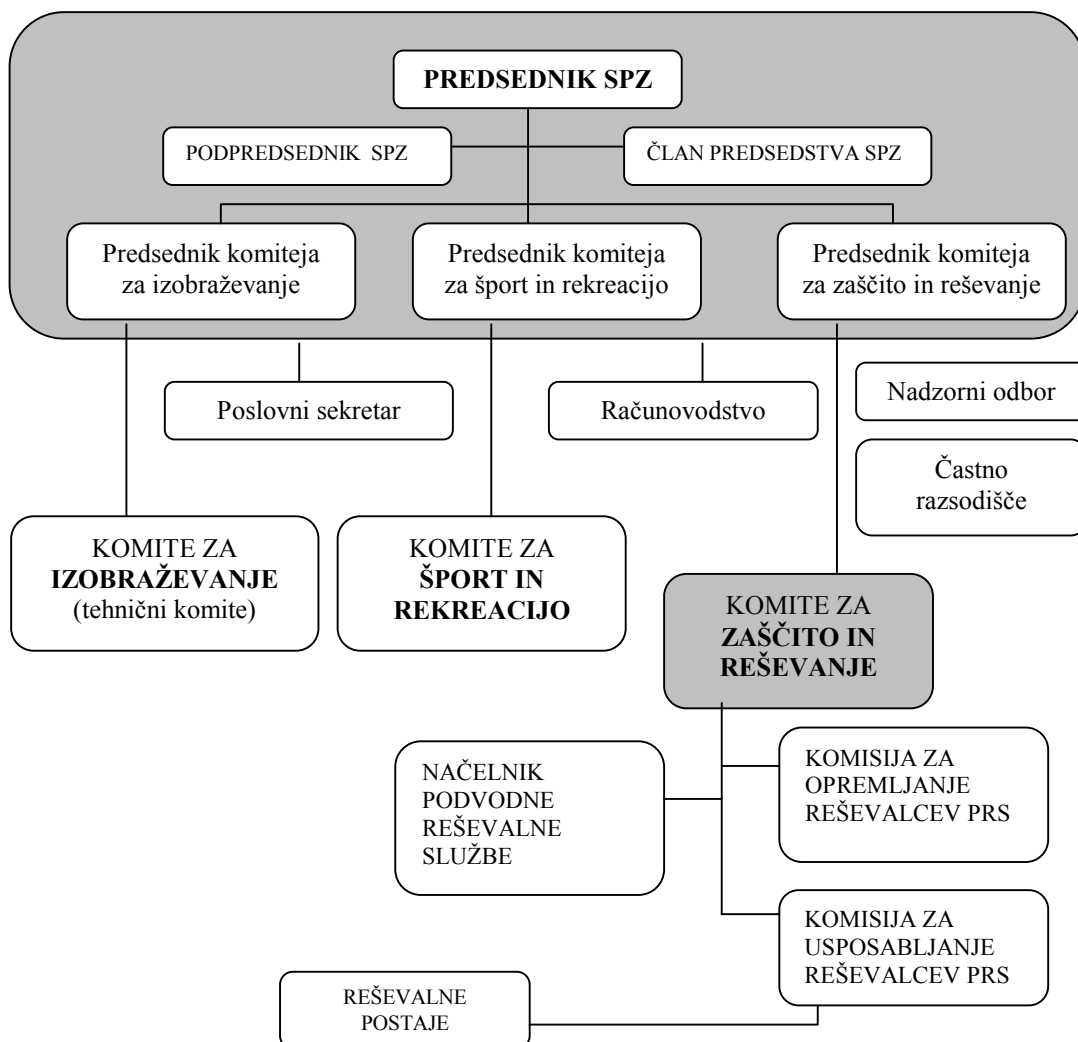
PREDSEDNIK SPZ

PODPREDSEDNIK SPZ

ČLAN PREDSEDSTVA SPZ

Predsednik komiteja za izobraževanje

Predsednik komiteja za šport in rekreacijo

Predsednik komiteja za zaščito in reševanje

Poslovni sekretar

Računovodstvo

Nadzorni odbor

Častno razsodišče

KOMITE ZA **IZOBRAŽEVANJE** (tehnični komite)

KOMITE ZA **ŠPORT IN REKREACIJO**

KOMITE ZA **ZAŠČITO IN REŠEVANJE**

NAČELNIK PODVODNE REŠEVALNE SLUŽBE

KOMISIJA ZA OPREMLJANJE REŠEVALCEV PRS

KOMISIJA ZA USPOSABLJANJE REŠEVALCEV PRS

REŠEVALNE POSTAJE